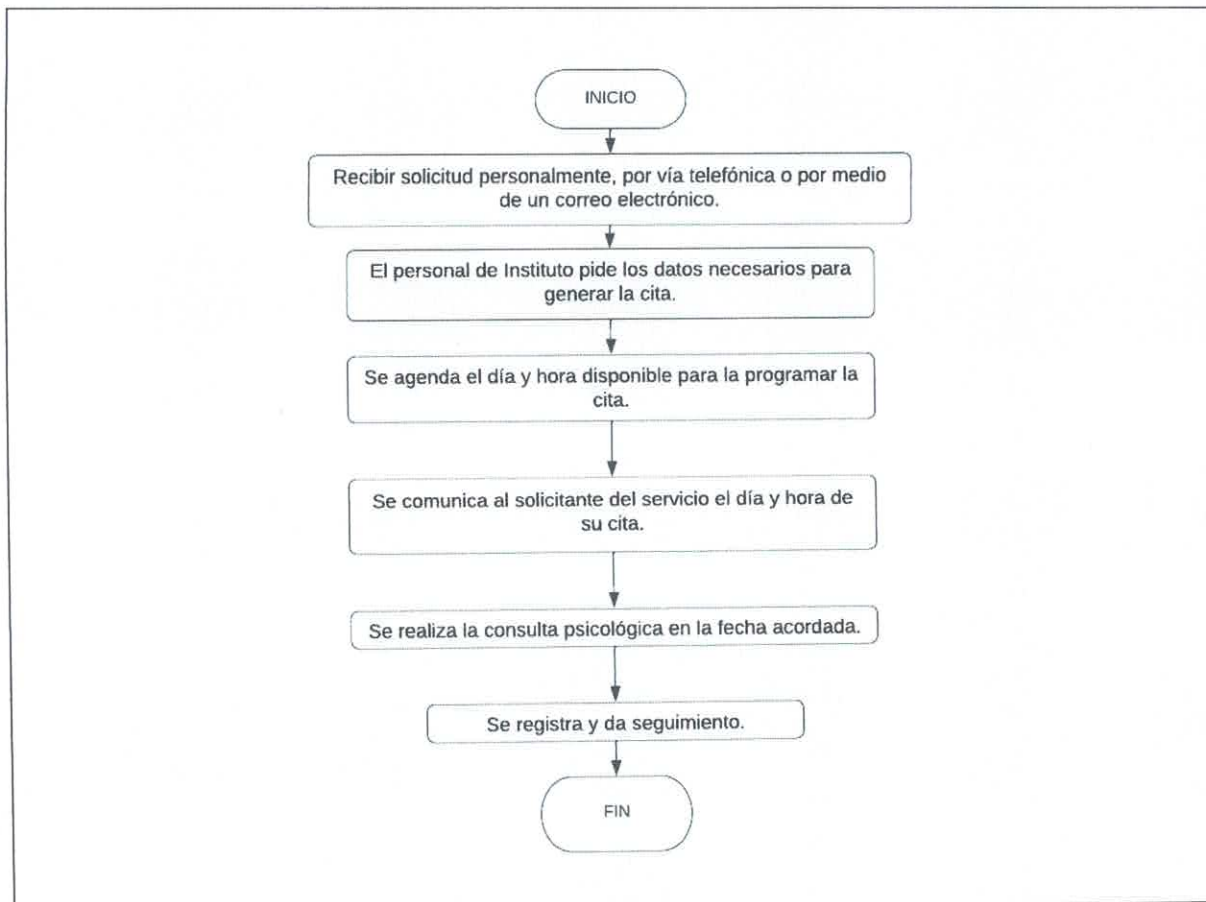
INICIO

Recibir solicitud personalmente, por vía telefónica o por medio de un correo electrónico.

El personal de Instituto pide los datos necesarios para generar la cita.

Se agenda el día y hora disponible para la programar la cita.

Se comunica al solicitante del servicio el día y hora de su cita.

Se realiza la consulta psicológica en la fecha acordada.

Se registra y da seguimiento.

FIN